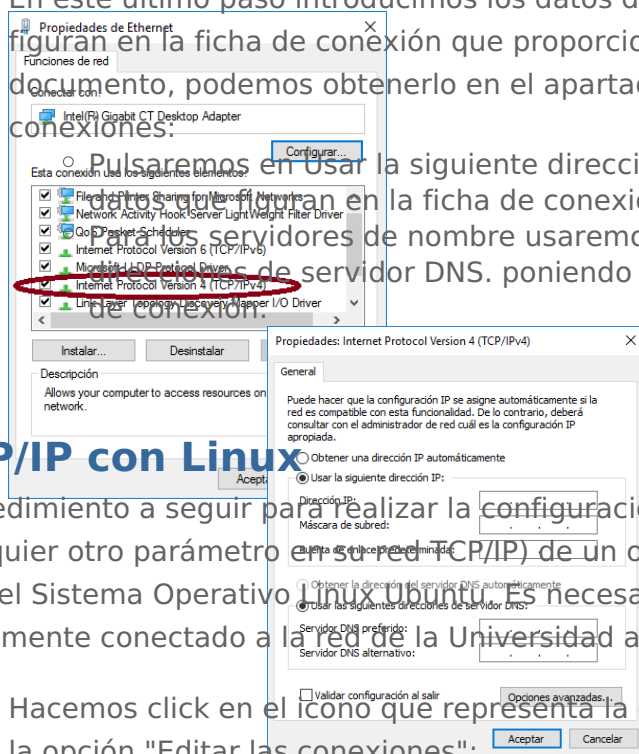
En este último paso introducimos los datos d
figuran en la ficha de conexión que proporcio
documento, podemos obtenerlo en el apartado
conexiones:

Propiedades de Ethernet
Funciones de red
Conectar con:
Intel(R) Gigabit CT Desktop Adapter
Configurar...
Esta conexión usa los siguientes elementos:
File and Printer Sharing for Microsoft Networks
Network Activity Hook Server LightWeight Filter Driver
QoS Packet Scheduler
Internet Protocol Version 6 (TCP/IPv6)
Microsoft LLDP Protocol Driver
Internet Protocol Version 4 (TCP/IPv4)
Link-Layer Topology Discovery Mapper I/O Driver
Instalar...
Desinstalar
Descripción
Allows your computer to access resources on
network.
Acepta

Pulsaremos en Usar la siguiente direcci
datos que figuran en la ficha de conexió
Para los servidores de nombre usaremo
direcciones de servidor DNS. poniendo
de conexión.

Propiedades: Internet Protocol Version 4 (TCP/IPv4)
General
Puede hacer que la configuración IP se asigne automáticamente si la red es compatible con esta funcionalidad. De lo contrario, deberá consultar con el administrador de red cuál es la configuración IP apropiada.
Obtener una dirección IP automáticamente
Usar la siguiente dirección IP:
Dirección IP:
Máscara de subred:
Puerta de enlace predeterminada:
Obtener la dirección del servidor DNS automáticamente
Usar las siguientes direcciones de servidor DNS:
Servidor DNS preferido:
Servidor DNS alternativo:
Validar configuración al salir
Opciones avanzadas...
Aceptar
Cancelar

P/IP con Linux

edimiento a seguir para realizar la configuracio
quier otro parámetro en su red TCP/IP) de un o
el Sistema Operativo Linux Ubuntu. Es necesa
mente conectado a la red de la Universidad a

Hacemos click en el icono que representa la
la opción "Editar las conexiones":